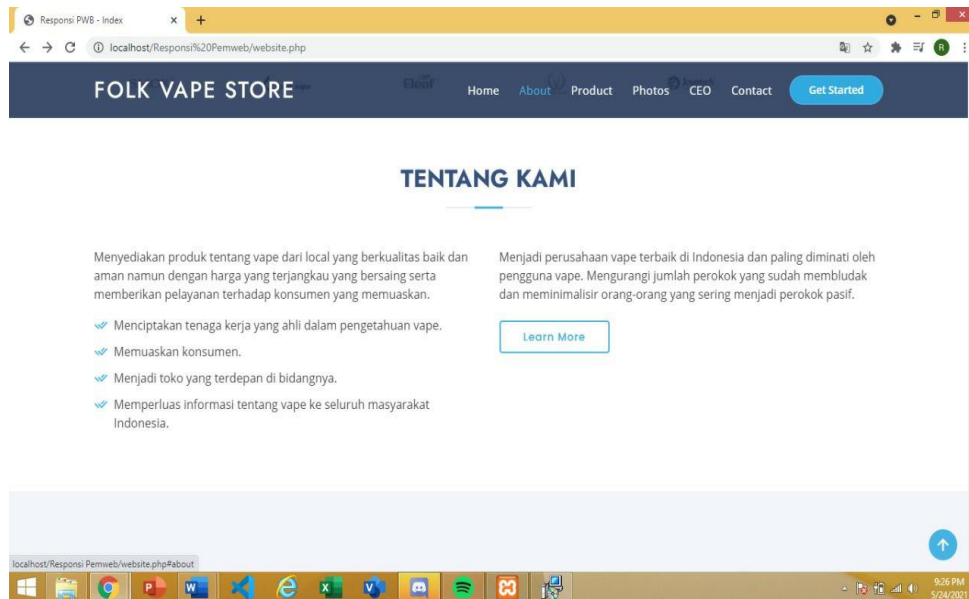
Responsi PWB - Index
localhost/Responsi%20Pemweb/website.php

FOLK VAPE STORE
Home About Product Photos CEO Contact Get Started

TENTANG KAMI

Menyediakan produk tentang vape dari local yang berkualitas baik dan aman namun dengan harga yang terjangkau yang bersaing serta memberikan pelayanan terhadap konsumen yang memuaskan.

Menciptakan tenaga kerja yang ahli dalam pengetahuan vape.
Memuaskan konsumen.
Menjadi toko yang terdepan di bidangnya.
Memperluas informasi tentang vape ke seluruh masyarakat Indonesia.

Menjadi perusahaan vape terbaik di Indonesia dan paling diminati oleh pengguna vape. Mengurangi jumlah perokok yang sudah membludak dan meminimalisir orang-orang yang sering menjadi perokok pasif.

Learn More

localhost/Responsi Pemweb/website.php#about

9:26 PM
5/24/2021